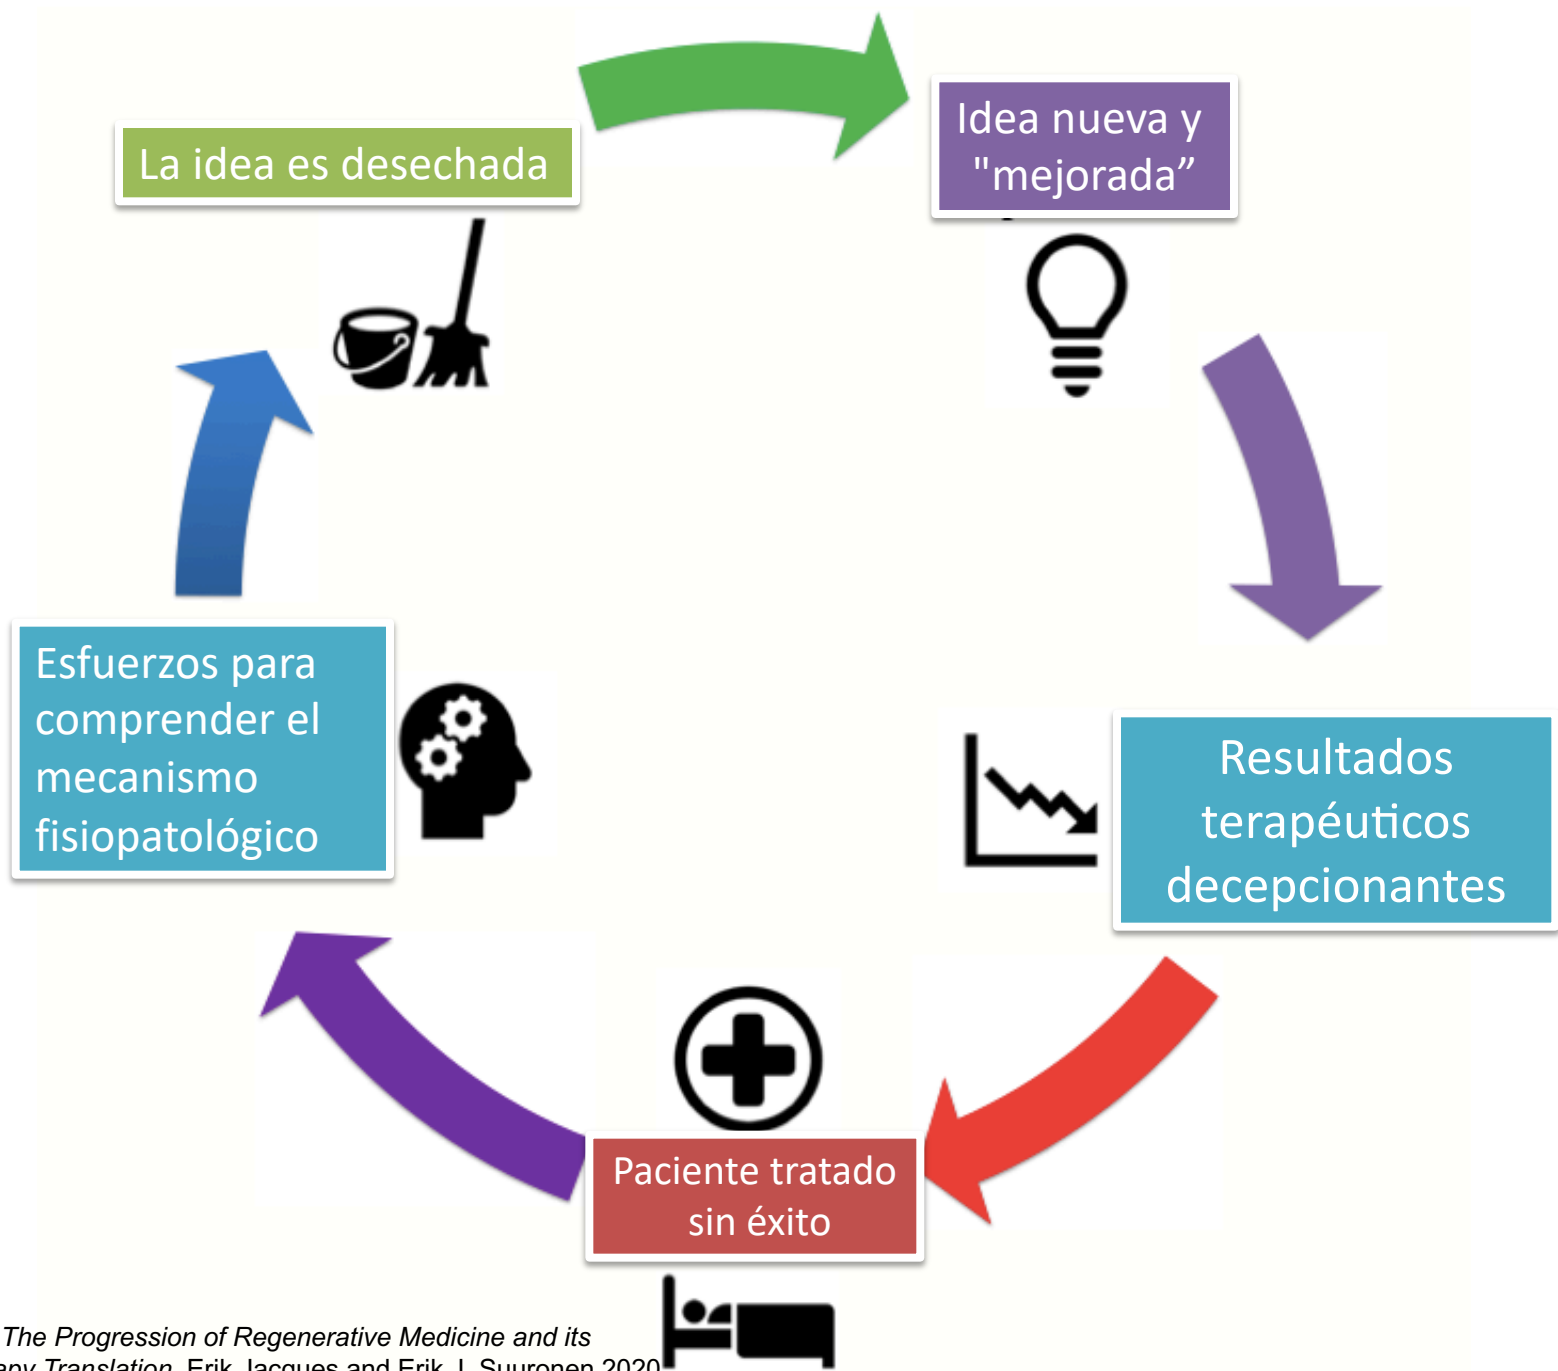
La idea es desechada

Idea nueva y "mejorada”

Resultados terapéuticos decepcionantes

Paciente tratado sin éxito

Esfuerzos para comprender el mecanismo fisiopatológico

The Progression of Regenerative Medicine and its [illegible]apy Translation. Erik Jacques and Erik J. Suuronen 2020